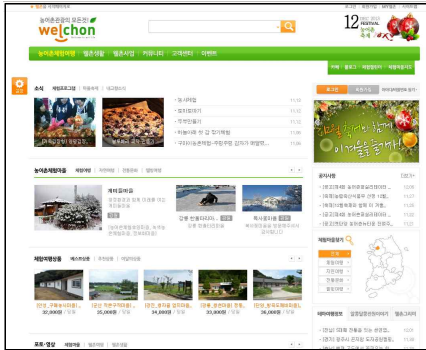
농어촌관광의 모든것!
welchon

12 FESTIVAL

농어촌체험여행 | 웰촌상점 | 웰촌사업 | 커뮤니티 | 고객센터 | 이벤트

소식
체험프로그램 | 특산품 | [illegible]

동시체험 11.16
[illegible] 11.15
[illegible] 11.15
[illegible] 11.15
구미마을공동체 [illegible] 11.15

농어촌체험마을

체험마을

강원 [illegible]
특산품 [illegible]

체험여행상품

[강진] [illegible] 32,000원
[강진] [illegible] 25,000원
[강원] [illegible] 34,000원
[강원] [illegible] 30,000원
[강원] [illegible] 36,000원

포토·영상

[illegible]

공지사항

체험마을검색

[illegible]